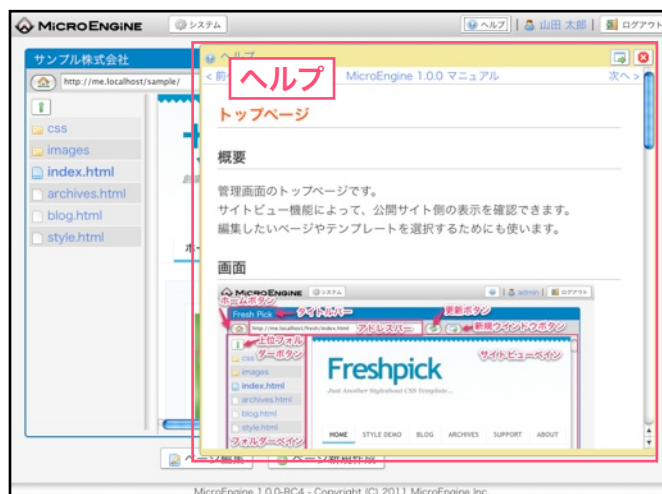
MicroEngine システム ヘルプ 山田 太郎 ログアウト

サンプル株式会社
http://me.localhost/sample/

css
images
index.html
archives.html
blog.html
style.html

ヘルプ
ヘルプ
< 前へ MicroEngine 1.0.0 マニュアル 次へ >

トップページ

概要

管理画面のトップページです。
サイトビュー機能によって、公開サイト側の表示を確認できます。
編集したいページやテンプレートを選択するためにも使います。

画面

MicroEngine システム admin ログアウト
ホームボタン
Fresh Pick
タイトルバー
http://me.localhost/fresh/index.html
アドレスバー
更新ボタン
新規ウィンドウボタン
上位フォルダーボタン
css
images
index.html
archives.html
blog.html
style.html
フォルダーペイン
サイトビューペイン
Freshpick
Just Another Stylesheet CSS Template...
HOME STYLE DEMO BLOG ARCHIVES SUPPORT ABOUT

ページ編集 ページ新規作成

MicroEngine 1.0.0-RC4 - Copyright (C) 2011 MicroEngine Inc.